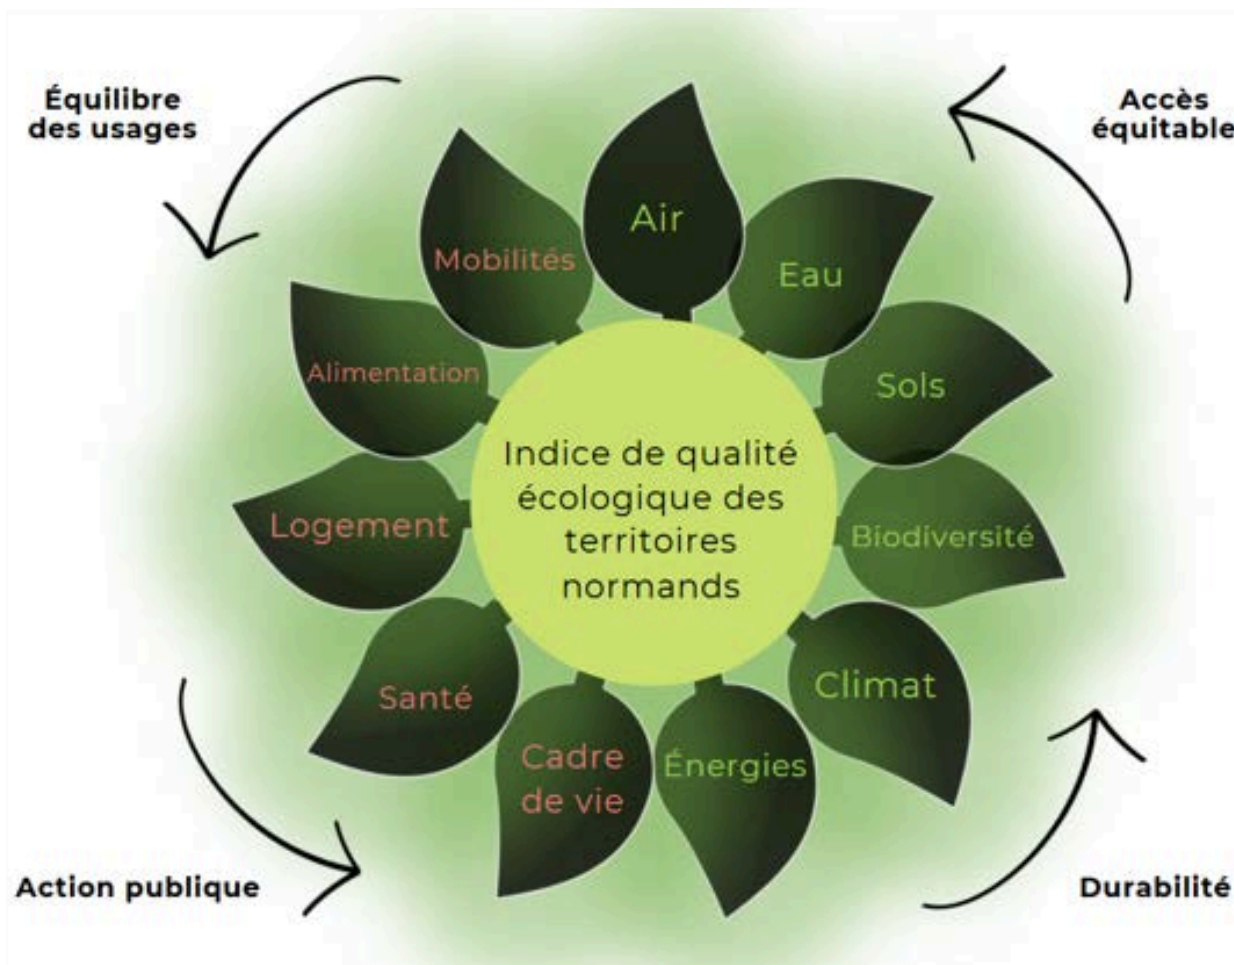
Équilibre des usages

Accès équitable

Air

Eau

Sols

Biodiversité

Climat

Énergies

Cadre de vie

Santé

Logement

Alimentation

Mobilités

Indice de qualité écologique des territoires normands

Action publique

Durabilité